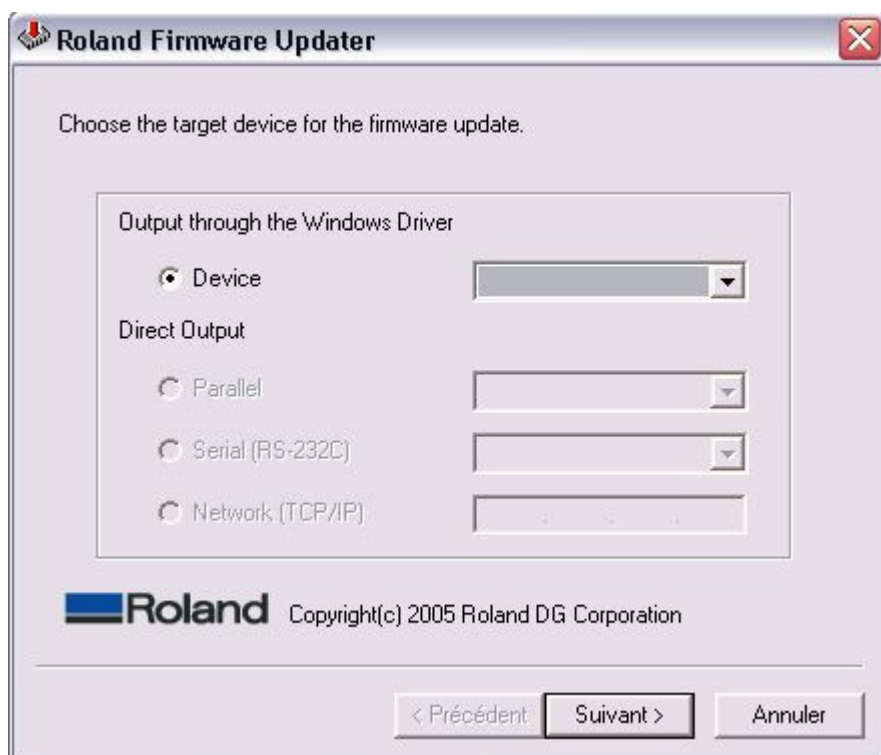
Roland Firmware Updater

Choose the target device for the firmware update.

Output through the Windows Driver

Device

Direct Output

Parallel

Serial (RS-232C)

Network (TCP/IP)

Roland Copyright(c) 2005 Roland DG Corporation

< Précédent
Suivant >
Annuler